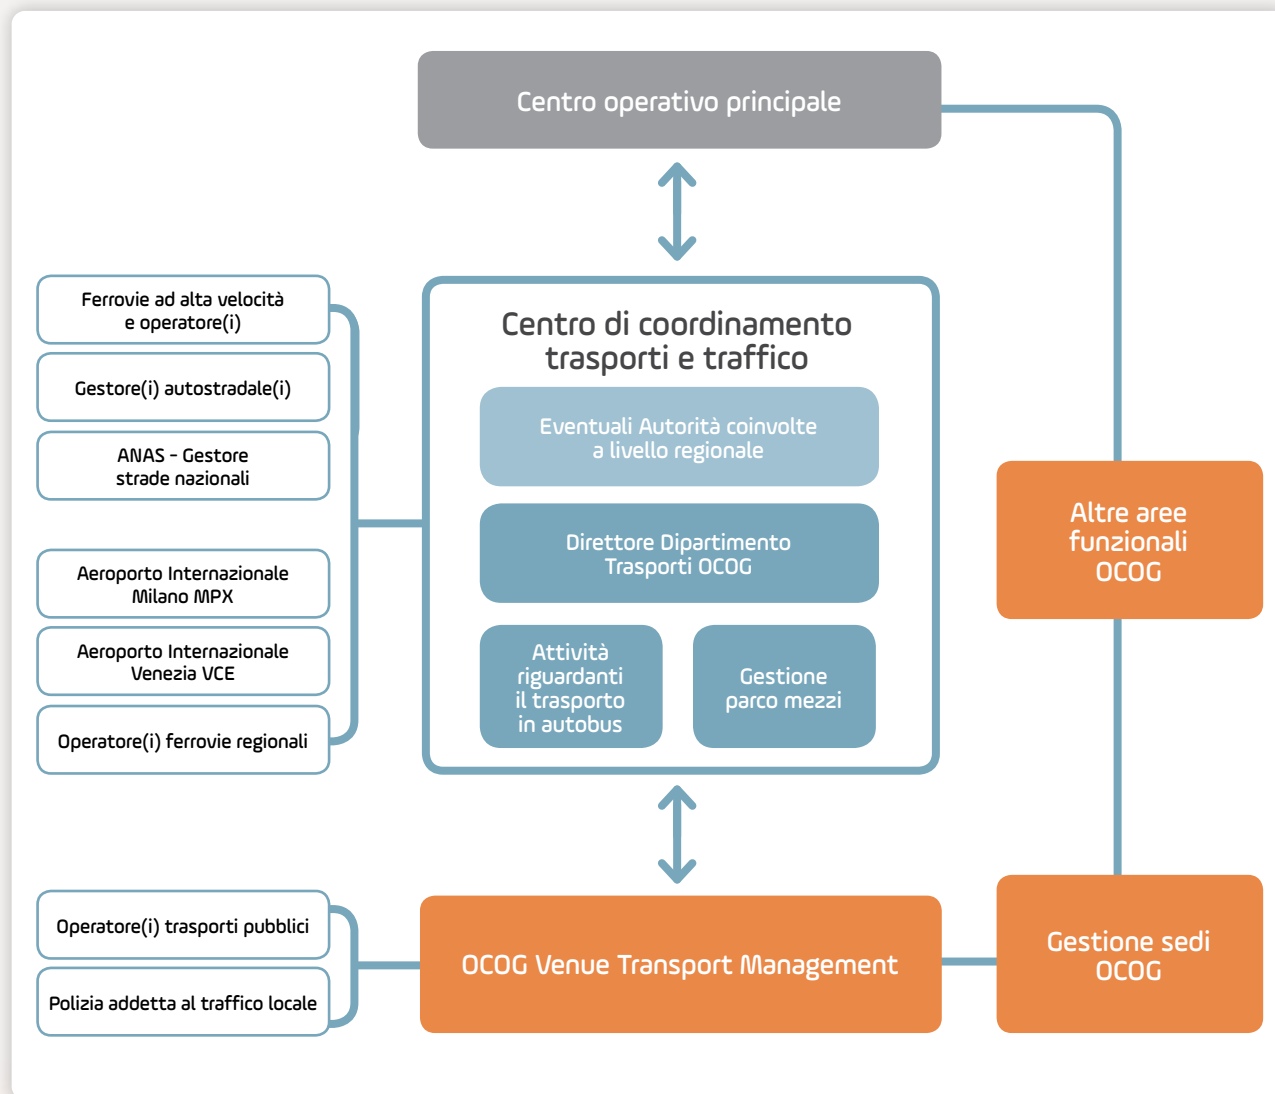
Centro operativo principale

Ferrovie ad alta velocità e operatore(i)

Gestore(i) autostradale(i)

ANAS - Gestore strade nazionali

Aeroporto Internazionale Milano MPX

Aeroporto Internazionale Venezia VCE

Operatore(i) ferrovie regionali

Centro di coordinamento trasporti e traffico

Eventuali Autorità coinvolte a livello regionale

Direttore Dipartimento Trasporti OCOG

Attività riguardanti il trasporto in autobus

Gestione parco mezzi

Altre aree funzionali OCOG

Operatore(i) trasporti pubblici

Polizia addetta al traffico locale

OCOG Venue Transport Management

Gestione sedi OCOG